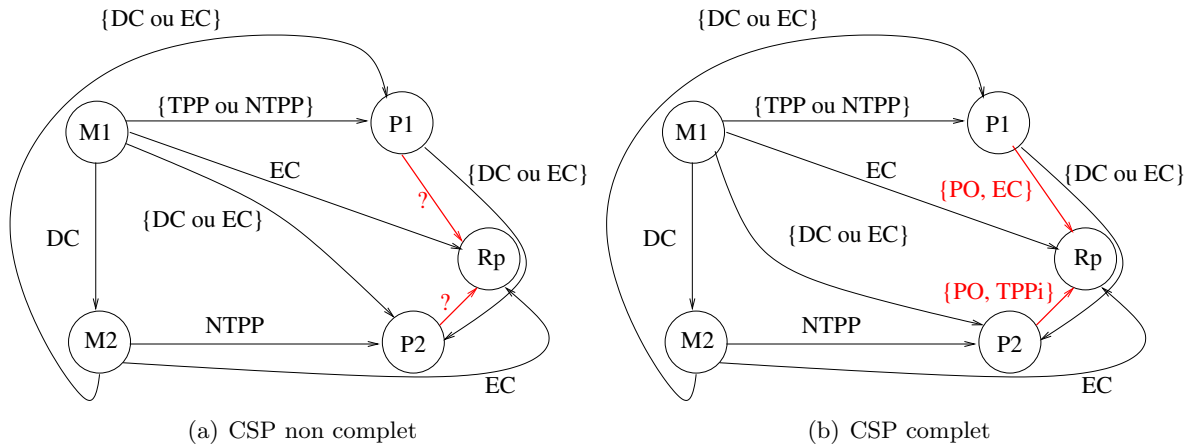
{DC ou EC}

{TPP ou NTPP}

M1

P1

EC

{DC ou EC}

?

{DC ou EC}

DC

Rp

?

M2

NTPP

P2

EC

(a) CSP non complet

{DC ou EC}

{TPP ou NTPP}

M1

P1

EC

{DC ou EC}

{PO, EC}

{DC ou EC}

DC

Rp

{PO, TPPi}

M2

NTPP

P2

EC

(b) CSP complet